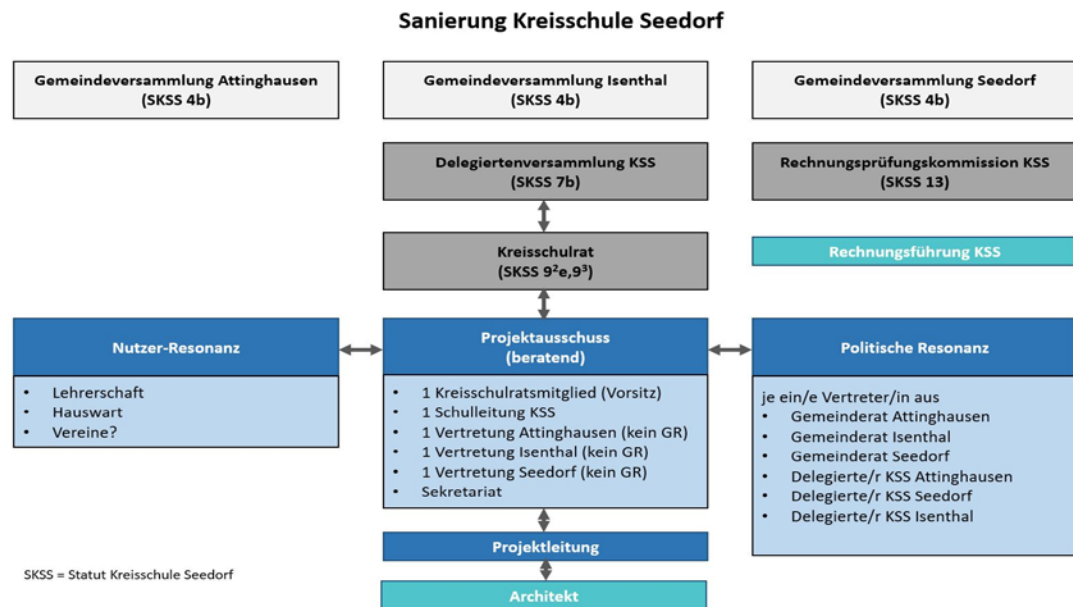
Sanierung Kreisschule Seedorf

Gemeindeversammlung Attinghausen
(SKSS 4b)

Gemeindeversammlung Isenthal
(SKSS 4b)

Gemeindeversammlung Seedorf
(SKSS 4b)

Delegiertenversammlung KSS
(SKSS 7b)

Rechnungsprüfungskommission KSS
(SKSS 13)

Kreisschulrat
(SKSS $9^2$e,$9^3$)

Rechnungsführung KSS

Nutzer-Resonanz

- Lehrerschaft
- Hauswart
- Vereine?

Projektausschuss
(beratend)

- 1 Kreisschulratsmitglied (Vorsitz)
- 1 Schulleitung KSS
- 1 Vertretung Attinghausen (kein GR)
- 1 Vertretung Isenthal (kein GR)
- 1 Vertretung Seedorf (kein GR)
- Sekretariat

Politische Resonanz

je ein/e Vertreter/in aus
- Gemeinderat Attinghausen
- Gemeinderat Isenthal
- Gemeinderat Seedorf
- Delegierte/r KSS Attinghausen
- Delegierte/r KSS Seedorf
- Delegierte/r KSS Isenthal

Projektleitung

SKSS = Statut Kreisschule Seedorf

Architekt